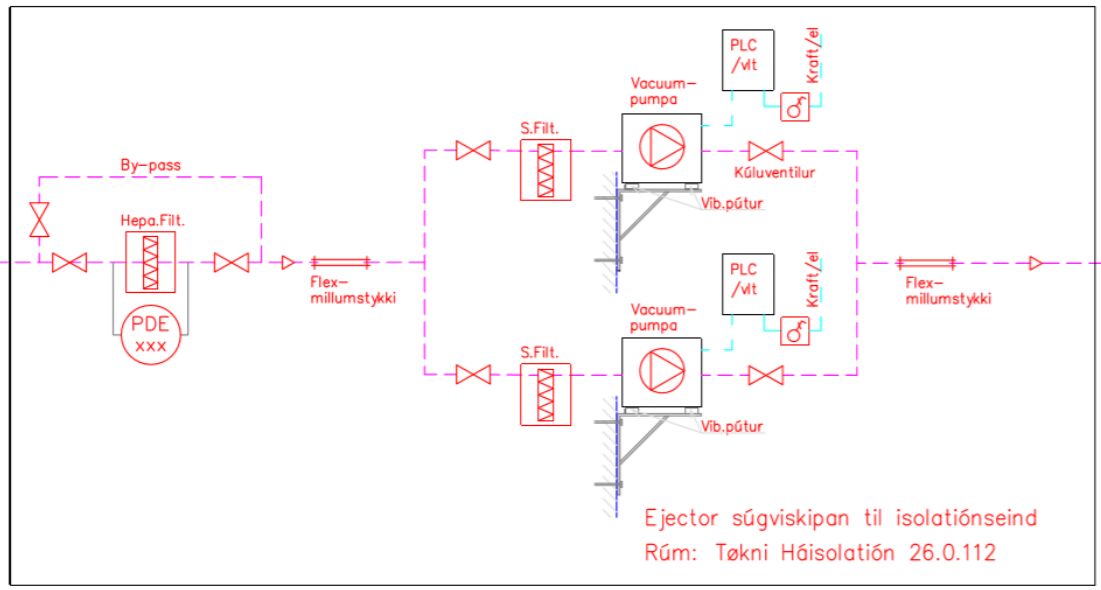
PLC /vlt

Kraft/el

Vacuum-pumpa

S.Filt.

Kúluventilur

Vib.pútur

By-pass

Hepa.Filt.

PDE xxx

Flex-millumstykki

PLC /vlt

Kraft/el

Vacuum-pumpa

S.Filt.

Vib.pútur

Flex-millumstykki

Ejector súgviskipan til isolatiónseind
Rúm: Tøkni Háisolatión 26.0.112